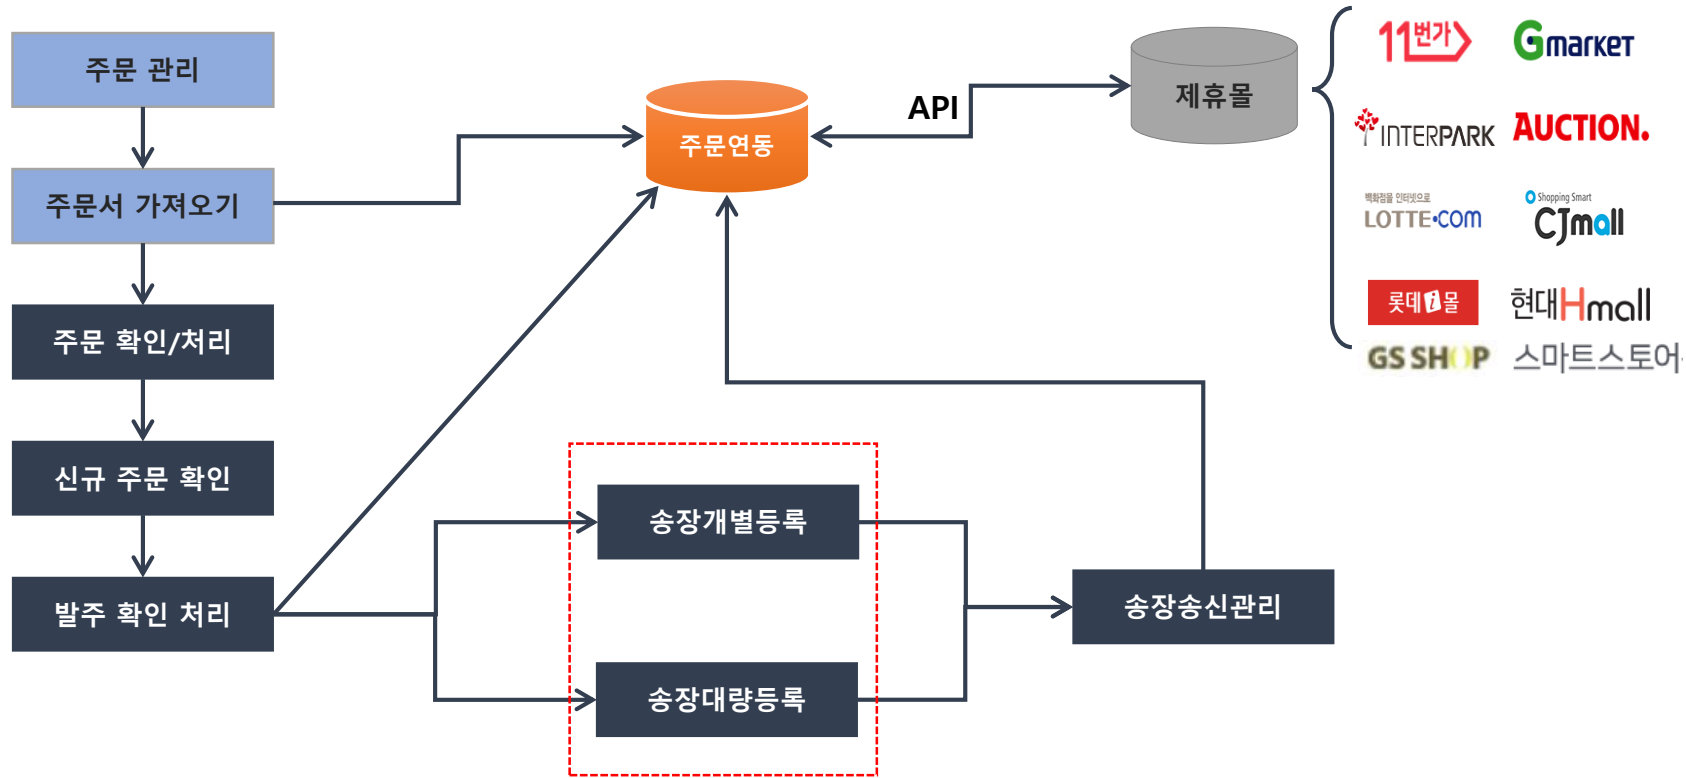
주문 관리

주문서 가져오기

주문 확인/처리

신규 주문 확인

발주 확인 처리

주문연동

API

제휴몰

11번가 Gmarket

INTERPARK AUCTION.

백화점을 인터넷으로 LOTTE.com

Shopping Smart CJmall

롯데i몰 현대Hmall

GS SHOP 스마트스토어

송장개별등록

송장대량등록

송장송신관리